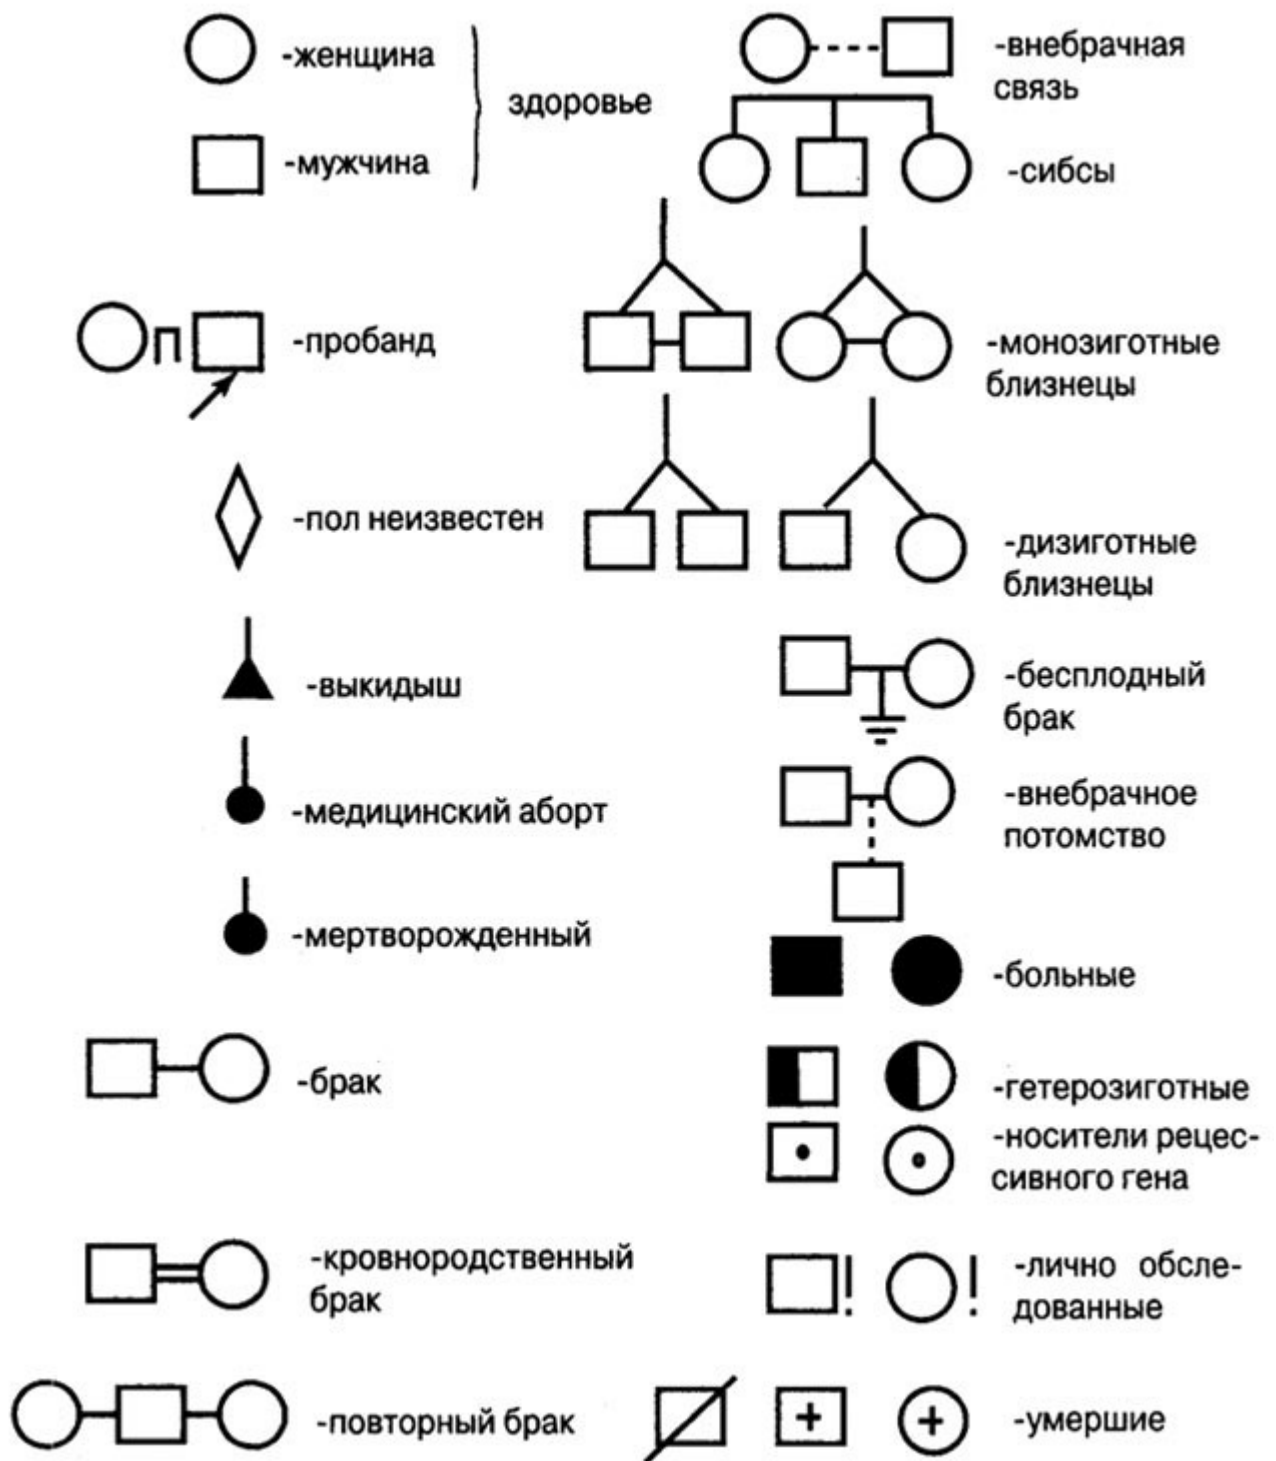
-женщина

-мужчина

здоровье

П

-пробанд

-пол неизвестен

-выкидыш

-медицинский аборт

-мертворожденный

-брак

-кровнородственный брак

-повторный брак

-внебрачная связь

-сибсы

-монозиготные близнецы

-дизиготные близнецы

-бесплодный брак

-внебрачное потомство

-больные

-гетерозиготные

-носители рецессивного гена

-лично обследованные

-умершие